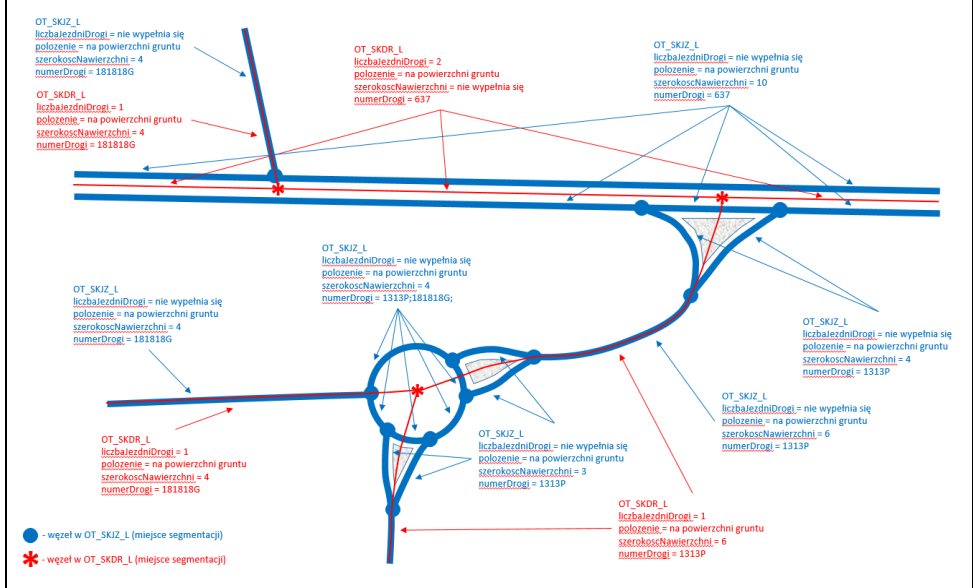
OT_SKJZ_L
liczbaJezdniDrogi = nie wypełnia się
polozenie = na powierzchni gruntu
szerokoscNawierzchni = 4
numerDrogi = 181818G

OT_SKDR_L
liczbaJezdniDrogi = 1
polozenie = na powierzchni gruntu
szerokoscNawierzchni = 4
numerDrogi = 181818G

OT_SKDR_L
liczbaJezdniDrogi = 2
polozenie = na powierzchni gruntu
szerokoscNawierzchni = nie wypełnia się
numerDrogi = 637

OT_SKJZ_L
liczbaJezdniDrogi = nie wypełnia się
polozenie = na powierzchni gruntu
szerokoscNawierzchni = 10
numerDrogi = 637

OT_SKJZ_L
liczbaJezdniDrogi = nie wypełnia się
polozenie = na powierzchni gruntu
szerokoscNawierzchni = 4
numerDrogi = 1313P;181818G;

OT_SKJZ_L
liczbaJezdniDrogi = nie wypełnia się
polozenie = na powierzchni gruntu
szerokoscNawierzchni = 4
numerDrogi = 181818G

OT_SKJZ_L
liczbaJezdniDrogi = nie wypełnia się
polozenie = na powierzchni gruntu
szerokoscNawierzchni = 4
numerDrogi = 1313P

OT_SKJZ_L
liczbaJezdniDrogi = nie wypełnia się
polozenie = na powierzchni gruntu
szerokoscNawierzchni = 6
numerDrogi = 1313P

OT_SKDR_L
liczbaJezdniDrogi = 1
polozenie = na powierzchni gruntu
szerokoscNawierzchni = 4
numerDrogi = 181818G

OT_SKJZ_L
liczbaJezdniDrogi = nie wypełnia się
polozenie = na powierzchni gruntu
szerokoscNawierzchni = 3
numerDrogi = 1313P

OT_SKDR_L
liczbaJezdniDrogi = 1
polozenie = na powierzchni gruntu
szerokoscNawierzchni = 6
numerDrogi = 1313P

- węzeł w OT_SKJZ_L (miejsce segmentacji)

- węzeł w OT_SKDR_L (miejsce segmentacji)